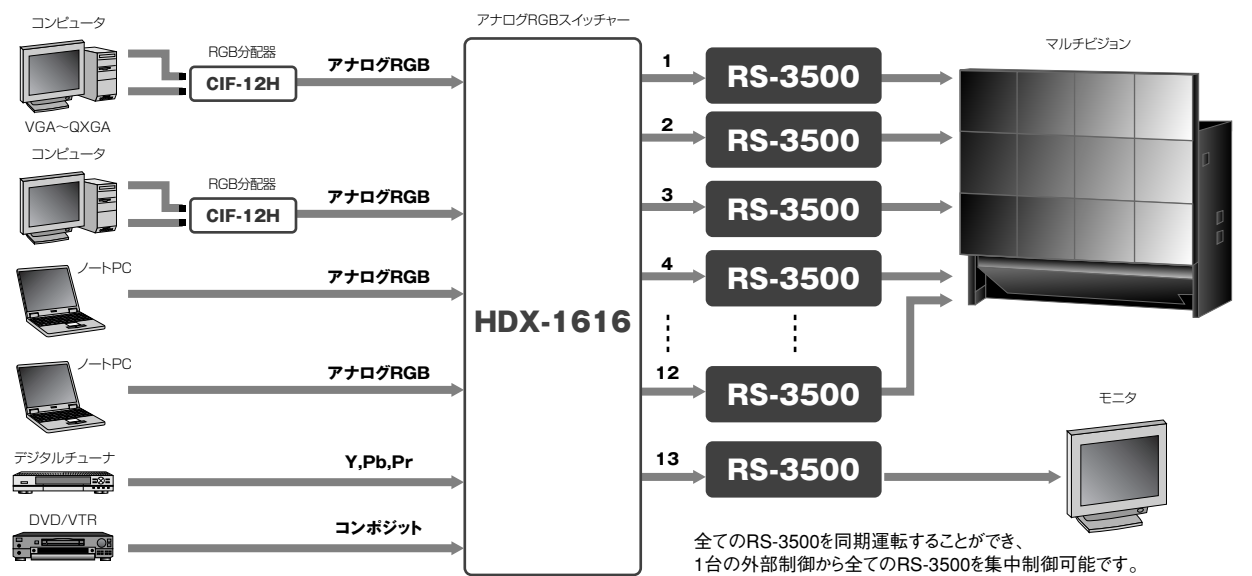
コンピュータ

RGB分配器

CIF-12H

アナログRGB

VGA～QXGA

コンピュータ

RGB分配器

CIF-12H

アナログRGB

ノートPC

アナログRGB

ノートPC

アナログRGB

デジタルチューナ

Y,Pb,Pr

DVD/VTR

コンポジット

アナログRGBスイッチャー

HDX-1616

1

RS-3500

2

RS-3500

3

RS-3500

4

RS-3500

12

RS-3500

13

RS-3500

マルチビジョン

モニタ

全てのRS-3500を同期運転することができ、
1台の外部制御から全てのRS-3500を集中制御可能です。